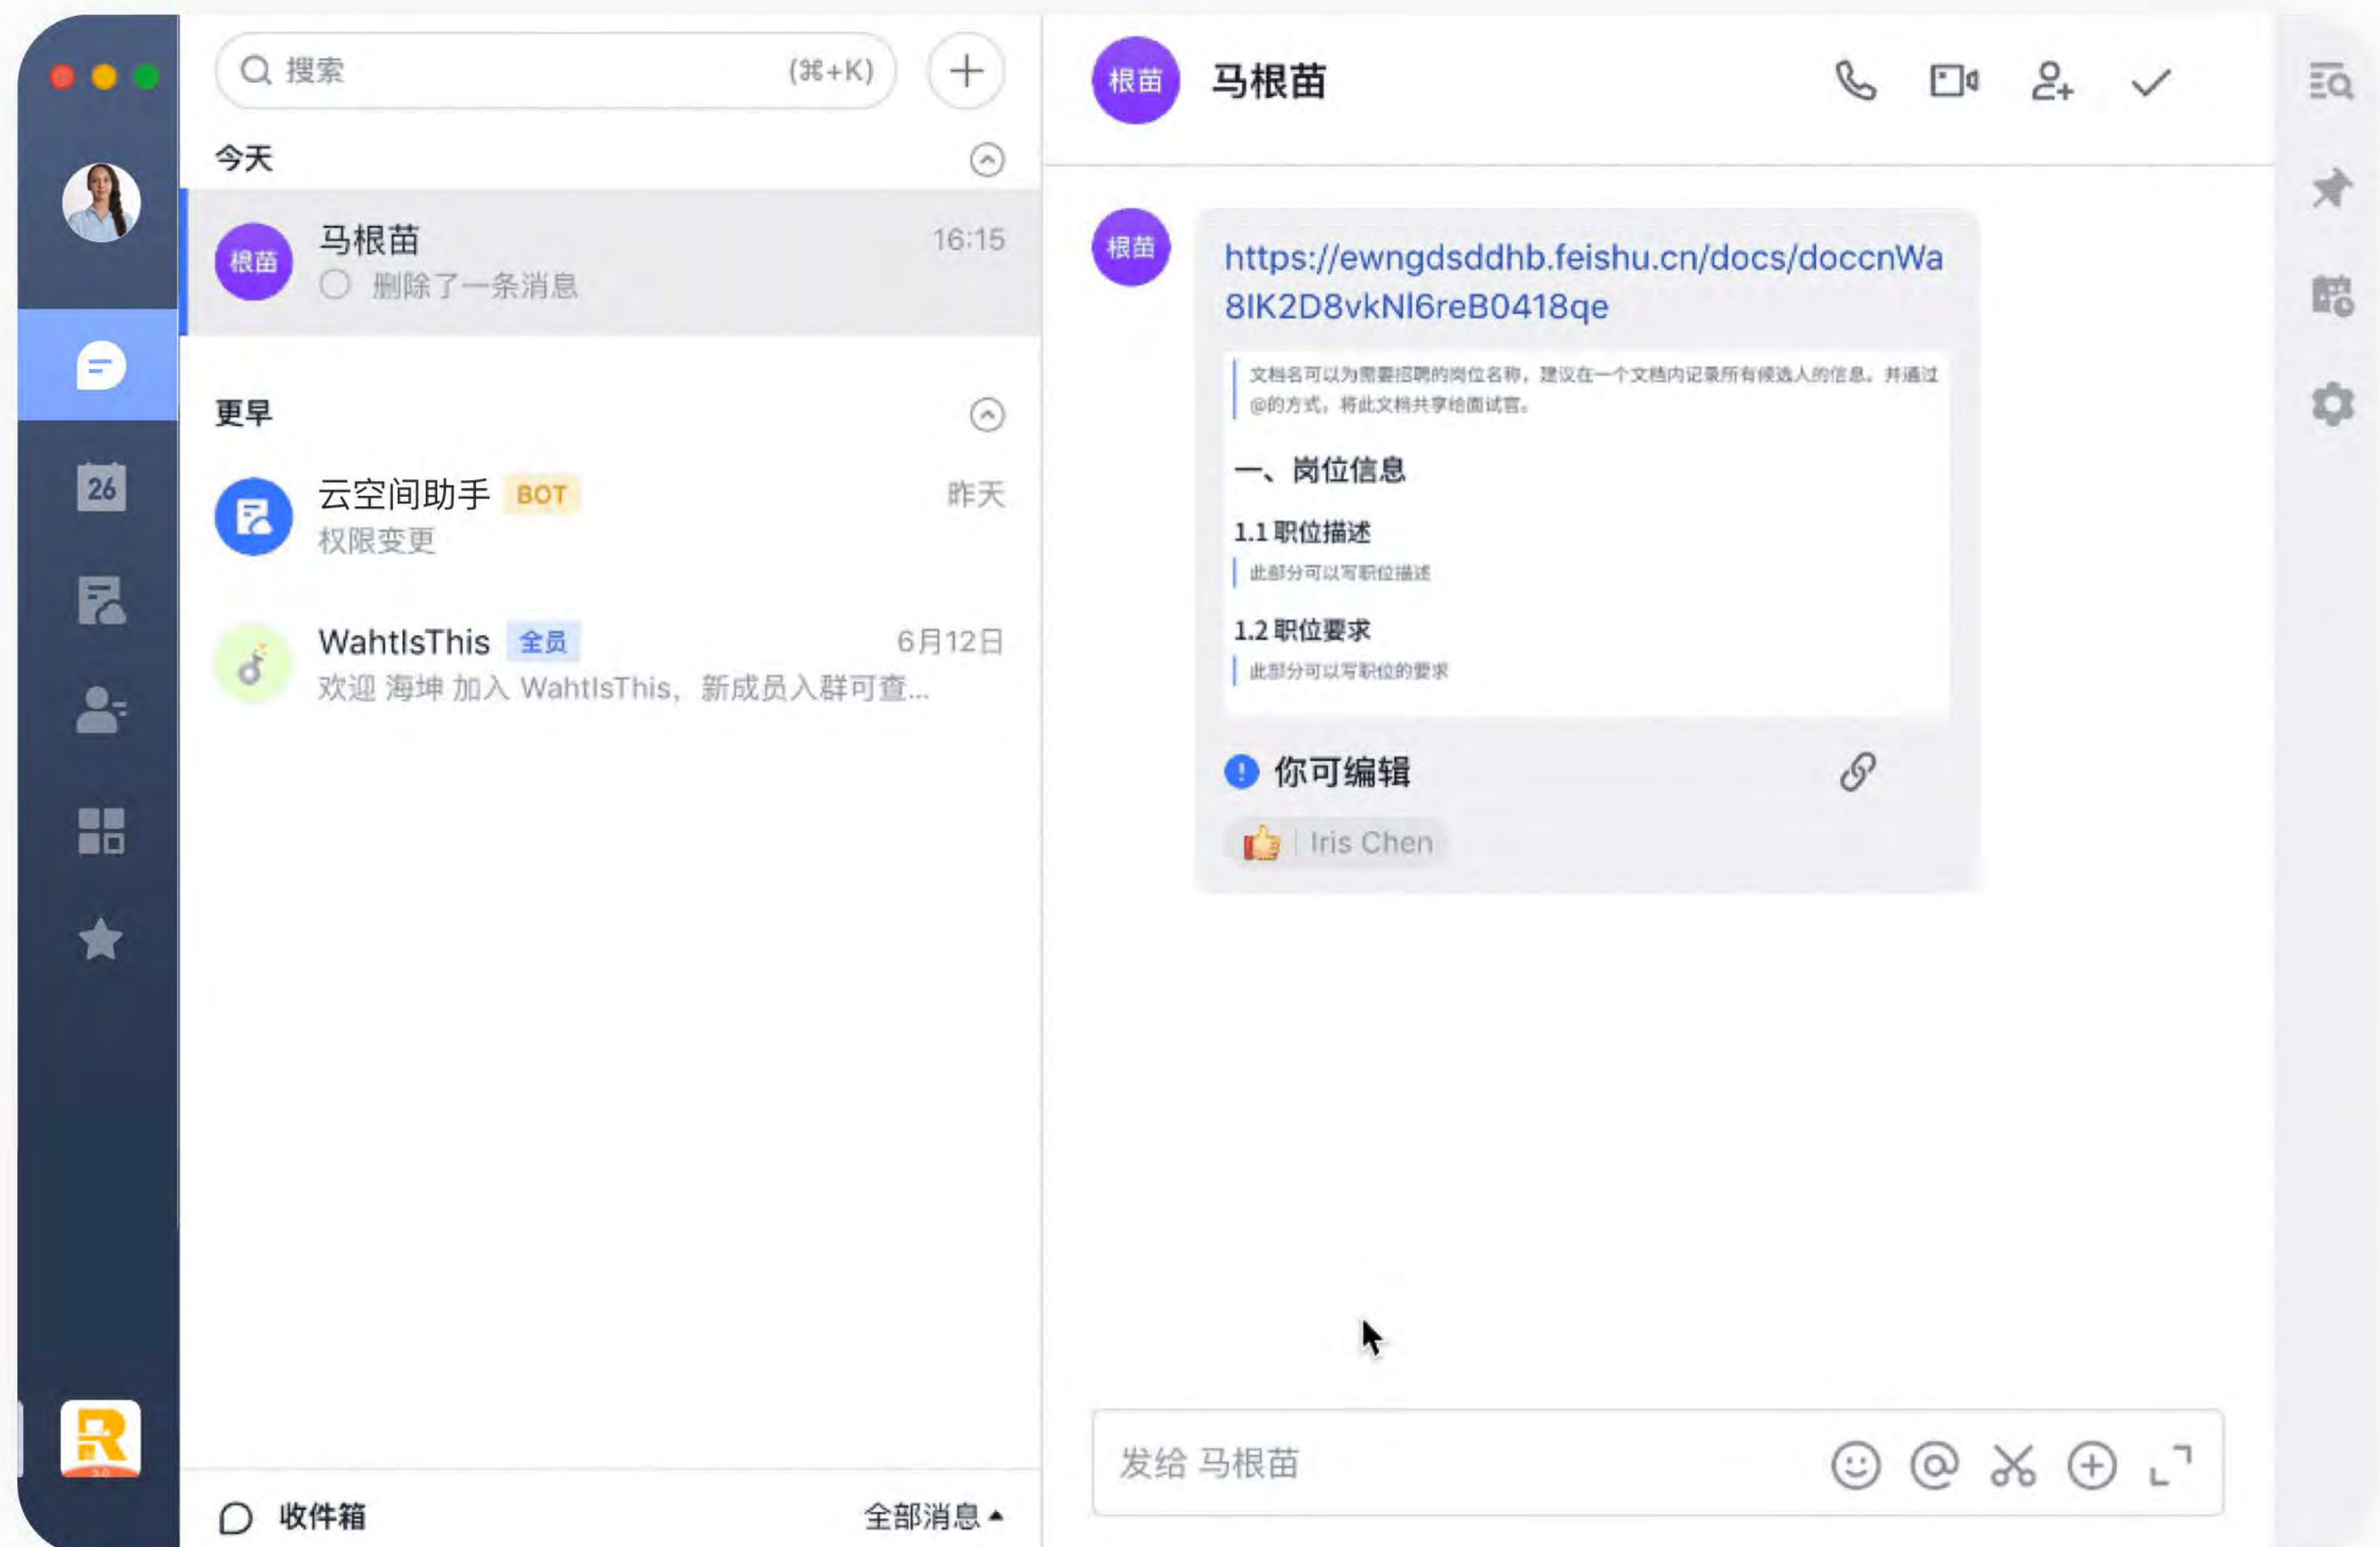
26

搜索 (⌘+K)

今天

根苗 马根苗 16:15
删除了一条消息

更早

云空间助手 BOT 昨天
权限变更

WahtIsThis 全员 6月12日
欢迎 海坤 加入 WahtIsThis，新成员入群可查...

收件箱 全部消息

根苗 马根苗

根苗

https://ewngdsddhb.feishu.cn/docs/doccnWa8IK2D8vkNl6reB0418qe

文档名可以为需要招聘的岗位名称，建议在一个文档内记录所有候选人的信息。并通过@的方式，将此文档共享给面试官。

一、岗位信息

1.1 职位描述

此部分可以写职位描述

1.2 职位要求

此部分可以写职位的要求

你可编辑

Iris Chen

发给 马根苗